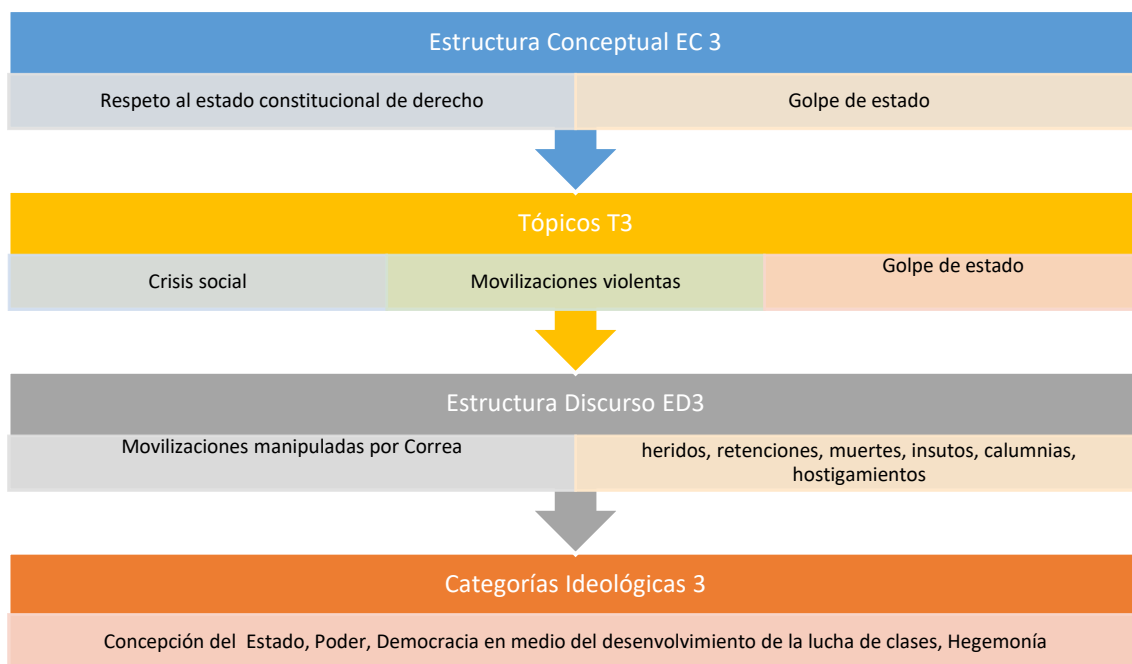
Estructura Conceptual EC 3

Respeto al estado constitucional de derecho

Golpe de estado

Tópicos T3

Crisis social

Movilizaciones violentas

Golpe de estado

Estructura Discurso ED3

Movilizaciones manipuladas por Correa

heridos, retenciones, muertes, insutos, calumnias, hostigamientos

Categorías Ideológicas 3

Concepción del Estado, Poder, Democracia en medio del desenvolvimiento de la lucha de clases, Hegemonía